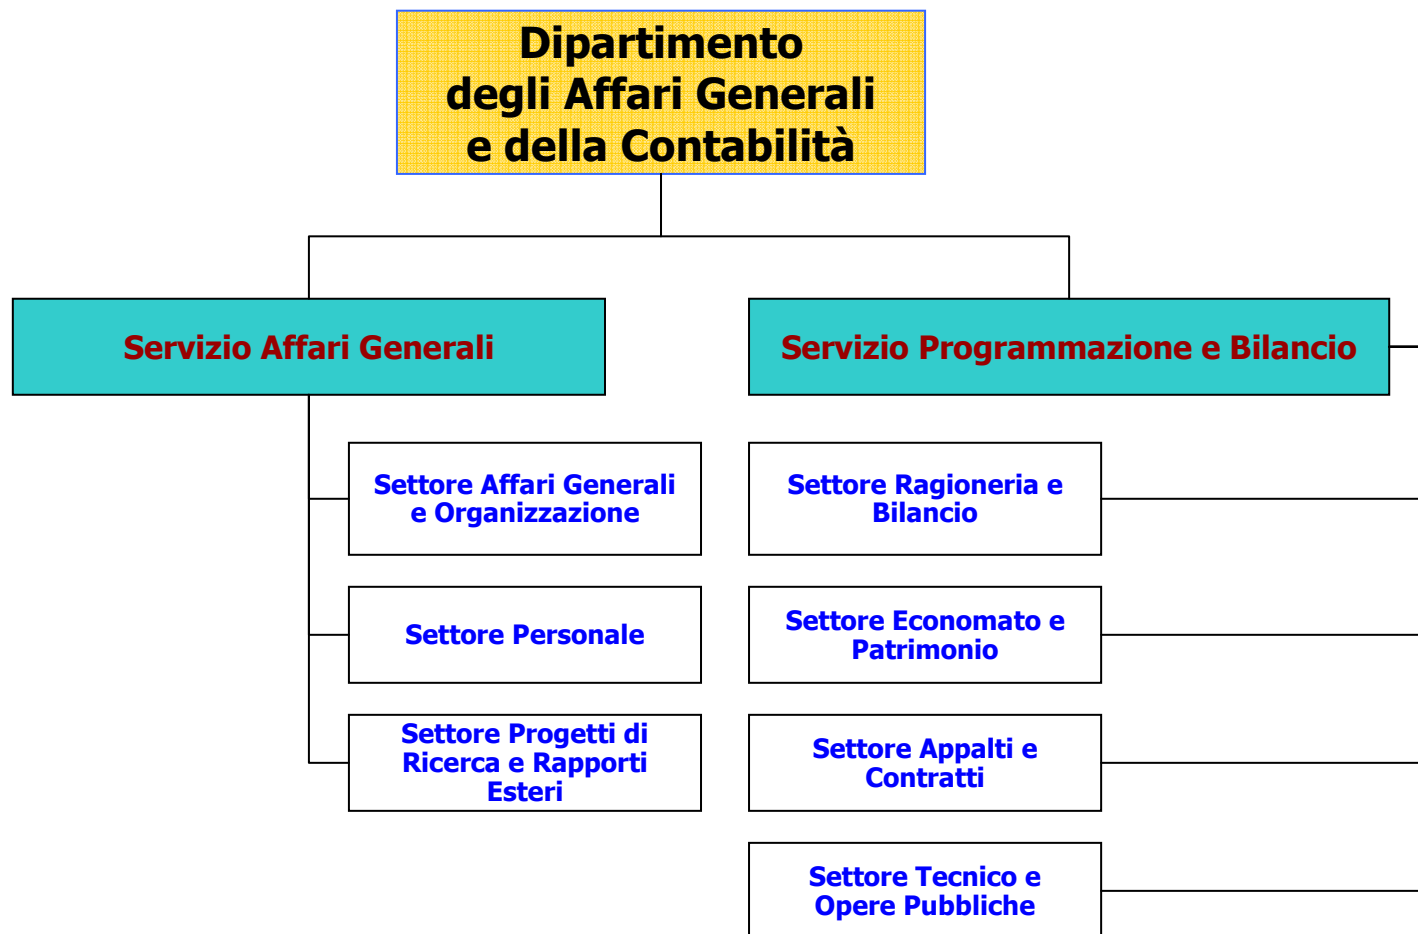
Dipartimento
degli Affari Generali
e della Contabilità

Servizio Affari Generali

Servizio Programmazione e Bilancio

Settore Affari Generali e Organizzazione

Settore Personale

Settore Progetti di Ricerca e Rapporti Esteri

Settore Ragioneria e Bilancio

Settore Economato e Patrimonio

Settore Appalti e Contratti

Settore Tecnico e Opere Pubbliche